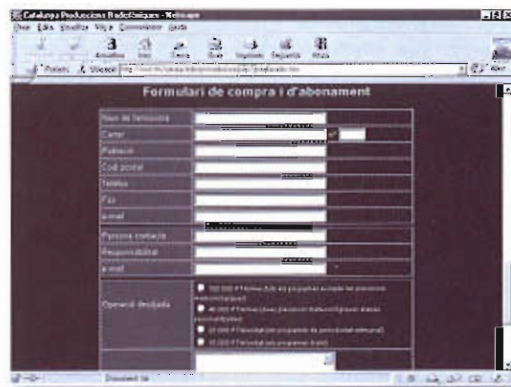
Catalunya Produccions Radiofòniques - Netscape

Formulari de compra i d'abonament

Nom de l'emissora
Carrer
Població
Codi postal
Telèfon
Fax
e-mail
Persona contacte
Responsabilitat
e-mail

Opció desitjada

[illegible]
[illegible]
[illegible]
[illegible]

Document: fet